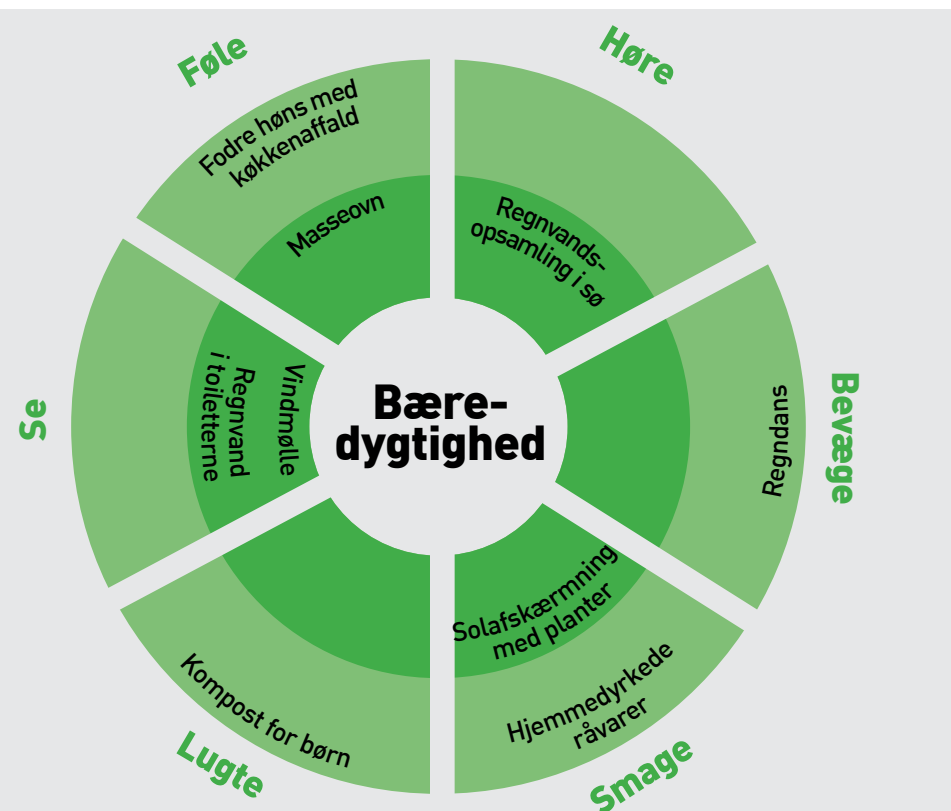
Bæredygtighed

Føle

Fodre høns med køkkenaffald

Masseovn

Høre

Regnvandsopsamling i sø

Bevæge

Regndans

Smage

Hjemmedyrkede råvarer

Solafskærmning med planter

Lugte

Kompost for børn

Se

Vindmølle

Regnvand i toiletterne